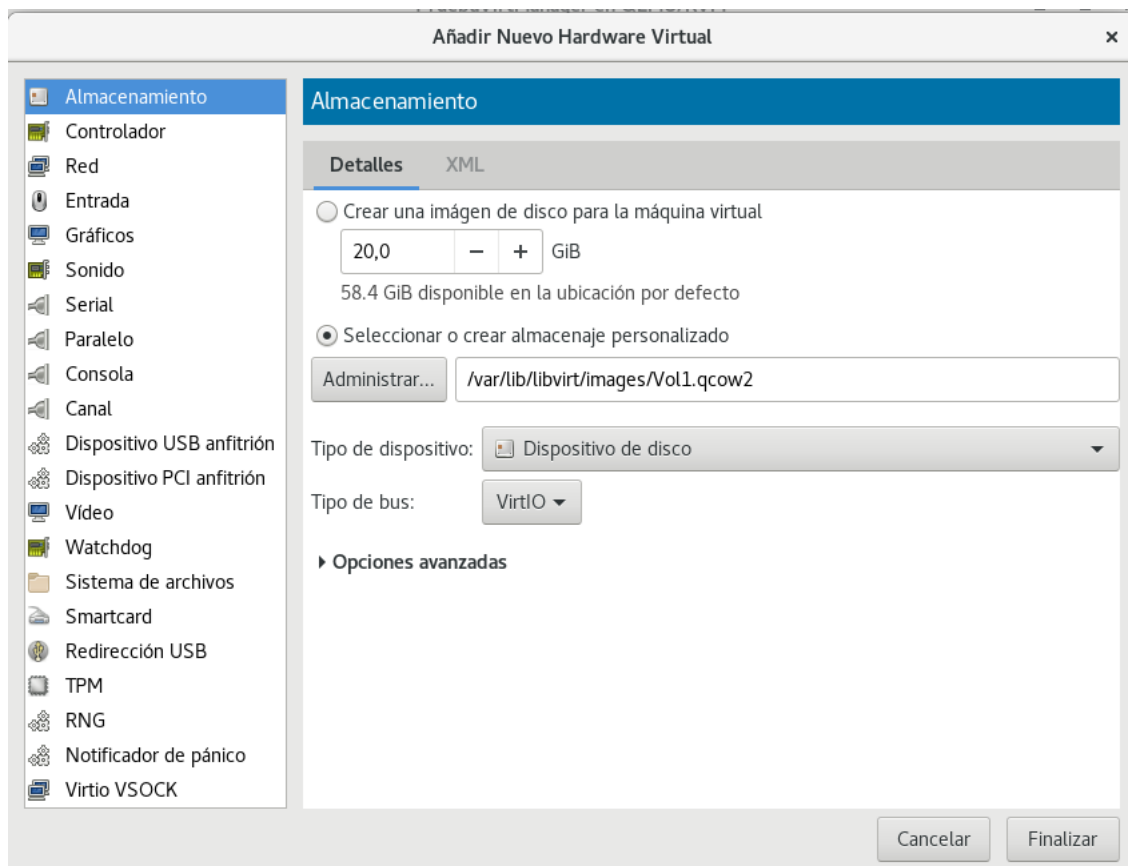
Añadir Nuevo Hardware Virtual ×

Almacenamiento
Controlador
Red
Entrada
Gráficos
Sonido
Serial
Paralelo
Consola
Canal
Dispositivo USB anfitrión
Dispositivo PCI anfitrión
Vídeo
Watchdog
Sistema de archivos
Smartcard
Redirección USB
TPM
RNG
Notificador de pánico
Virtio VSOCK

Almacenamiento

Detalles XML

Crear una imágen de disco para la máquina virtual
20,0 − + GiB
58.4 GiB disponible en la ubicación por defecto

Seleccionar o crear almacenaje personalizado
Administrar... /var/lib/libvirt/images/Vol1.qcow2

Tipo de dispositivo: Dispositivo de disco
Tipo de bus: VirtIO

Opciones avanzadas

Cancelar Finalizar